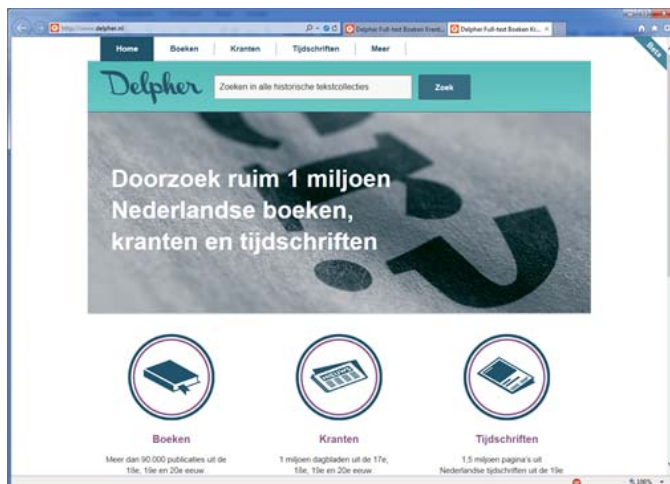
http://www.delpher.nl/

Delpher Full-text Boeken Krant...

Delpher Full-text Boeken Kr...

Beta

Home | Boeken | Kranten | Tijdschriften | Meer

Delpher

Zoeken in alle historische tekstcollecties

Zoek

Doorzoek ruim 1 miljoen Nederlandse boeken, kranten en tijdschriften

Boeken

Meer dan 90.000 publicaties uit de 18e, 19e en 20e eeuw

Kranten

1 miljoen dagbladen uit de 17e, 18e, 19e en 20e eeuw

Tijdschriften

1,5 miljoen pagina's uit Nederlandse tijdschriften uit de 19e

100%